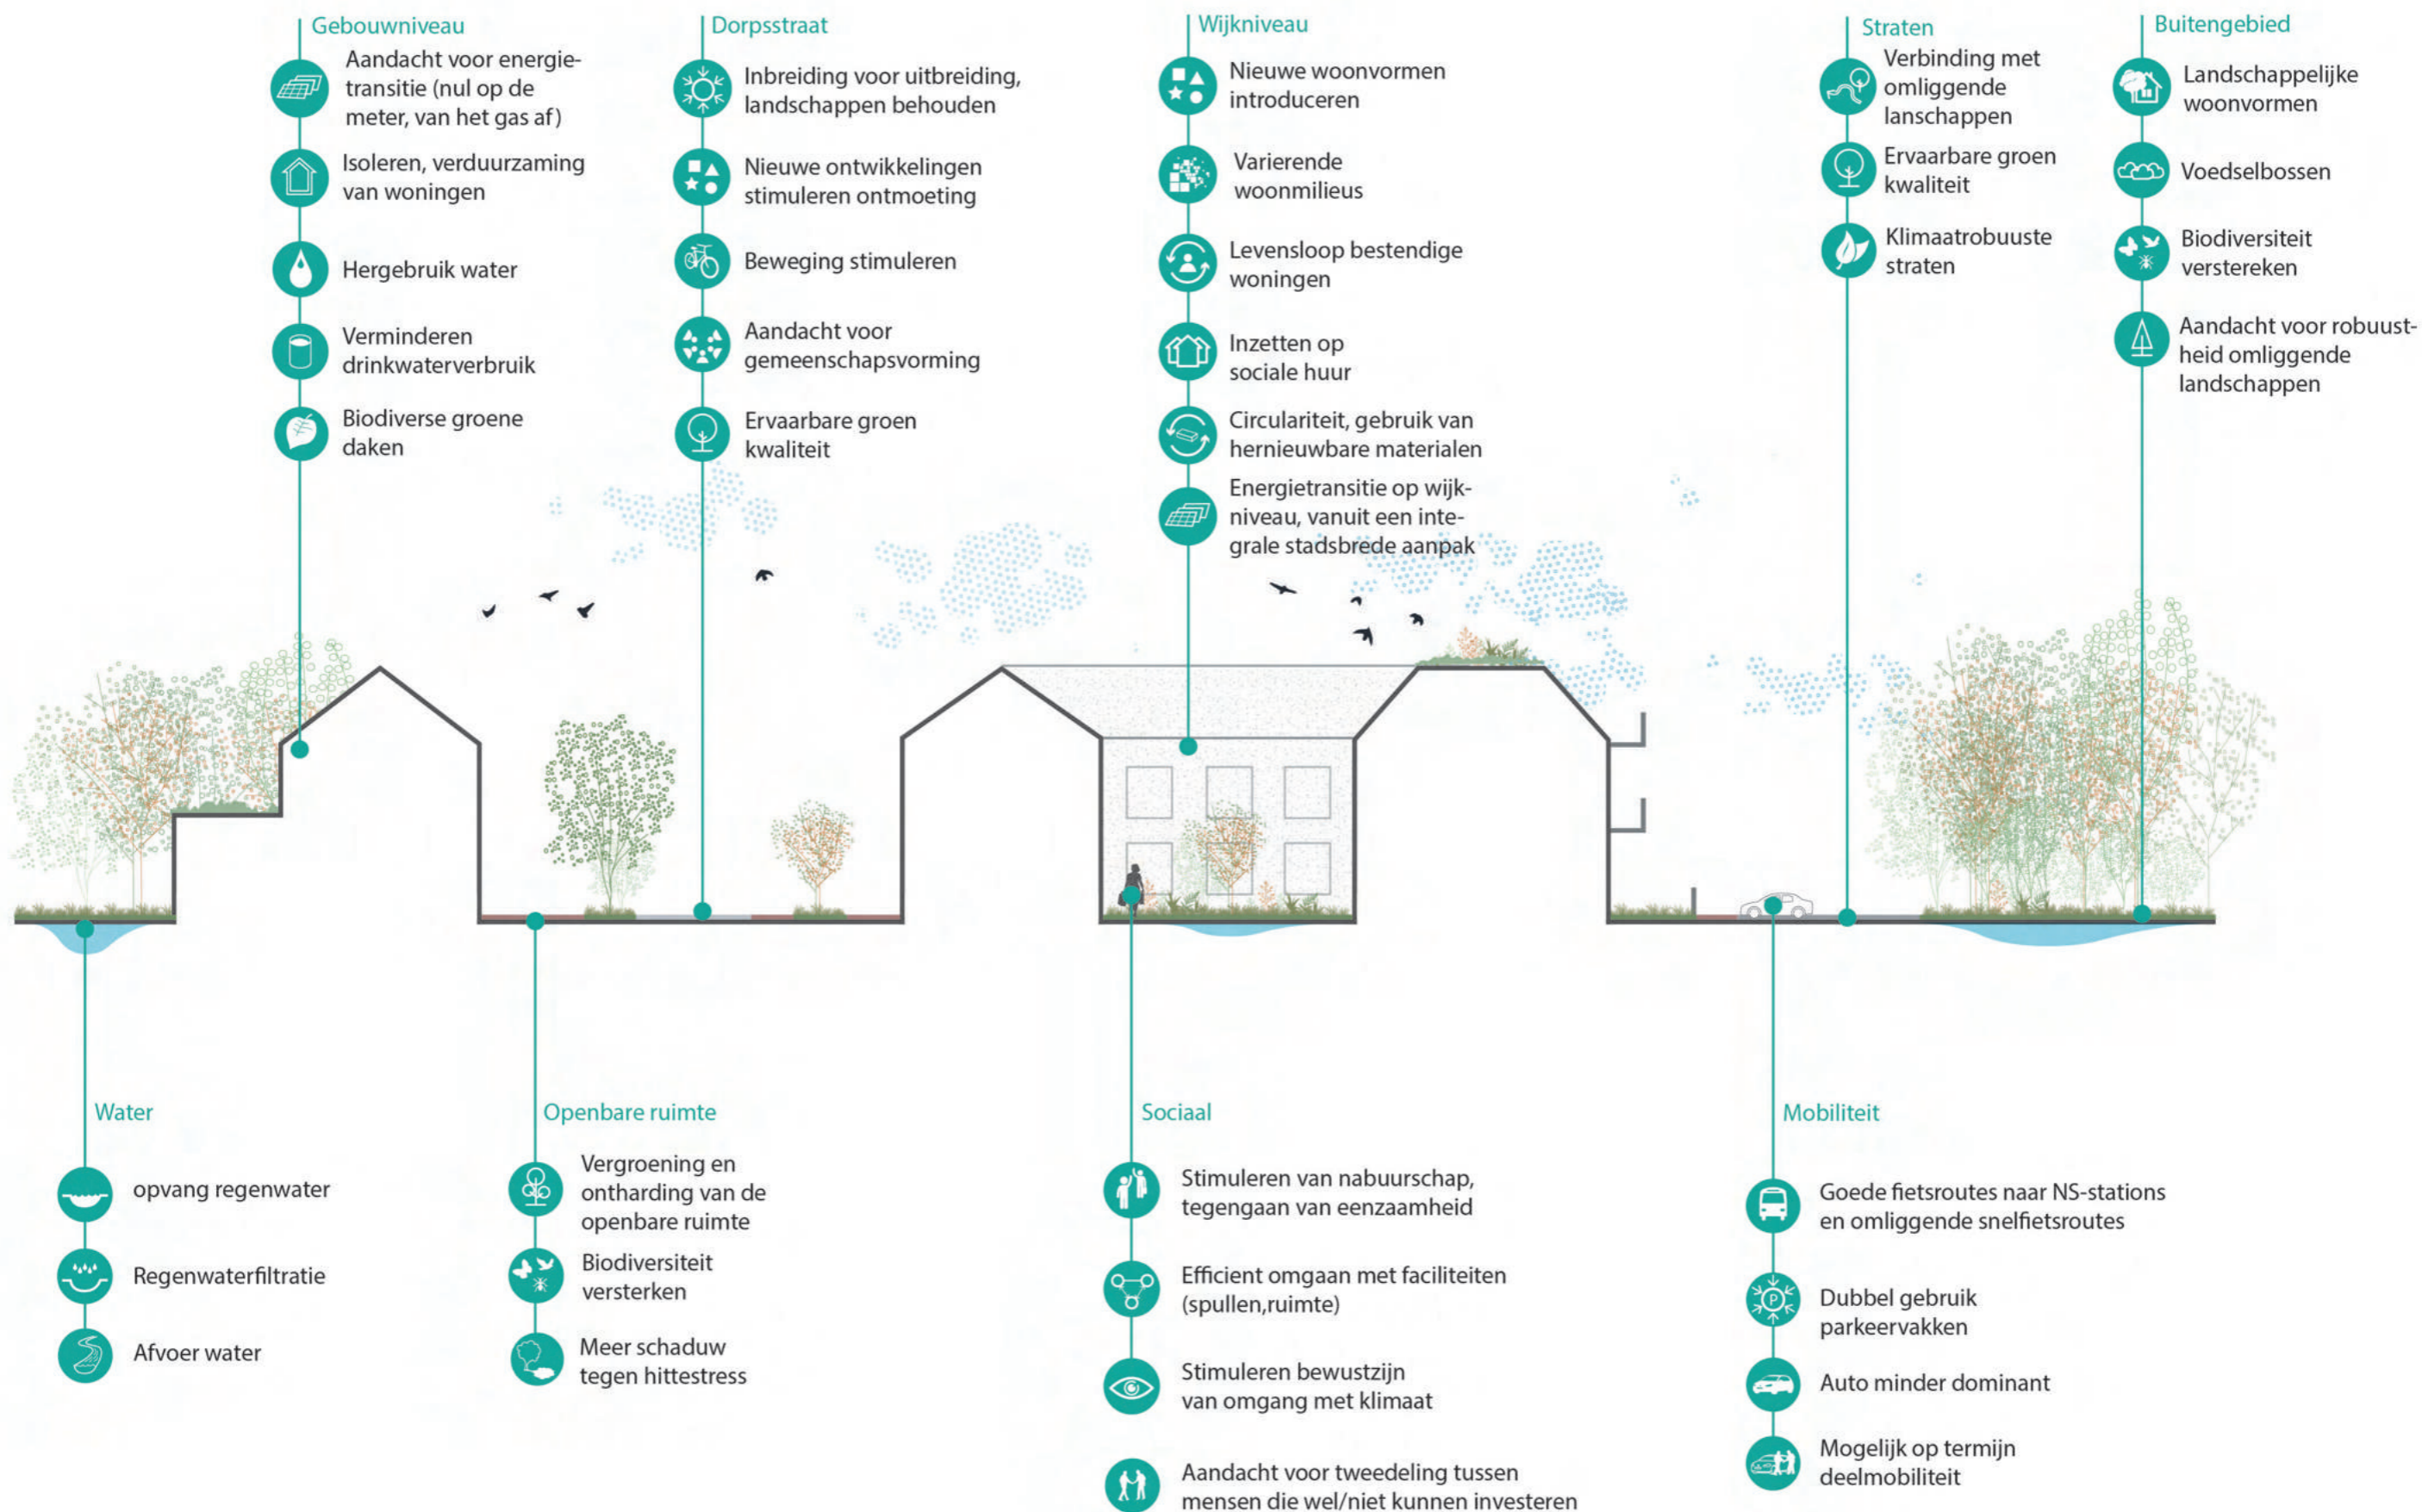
Gebouwniveau

Aandacht voor energietransitie (nul op de meter, van het gas af)

Isoleren, verduurzaming van woningen

Hergebruik water

Verminderen drinkwaterverbruik

Biodiverse groene daken

Dorpsstraat

Inbreiding voor uitbreiding, landschappen behouden

Nieuwe ontwikkelingen stimuleren ontmoeting

Beweging stimuleren

Aandacht voor gemeenschapsvorming

Ervaarbare groen kwaliteit

Wijkniveau

Nieuwe woonvormen introduceren

Varierende woonmilieus

Levensloop bestendige woningen

Inzetten op sociale huur

Circulariteit, gebruik van hernieuwbare materialen

Energietransitie op wijkniveau, vanuit een integrale stadsbrede aanpak

Straten

Verbinding met omliggende lanschappen

Ervaarbare groen kwaliteit

Klimaatrobuuste straten

Buitengebied

Landschappelijke woonvormen

Voedselbossen

Biodiversiteit verstereken

Aandacht voor robuustheid omliggende landschappen

Water

opvang regenwater

Regenwaterfiltratie

Afvoer water

Openbare ruimte

Vergroening en ontharding van de openbare ruimte

Biodiversiteit versterken

Meer schaduw tegen hittestress

Sociaal

Stimuleren van nabuurschap, tegengaan van eenzaamheid

Efficient omgaan met faciliteiten (spullen,ruimte)

Stimuleren bewustzijn van omgang met klimaat

Aandacht voor tweedeling tussen mensen die wel/niet kunnen investeren

Mobiliteit

Goede fietsroutes naar NS-stations en omliggende snelfietsroutes

Dubbel gebruik parkeervakken

Auto minder dominant

Mogelijk op termijn deelmobiliteit